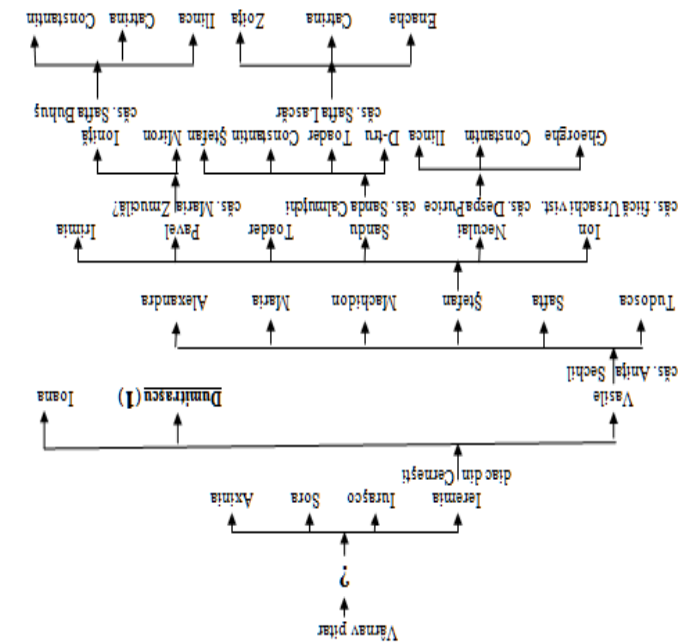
Varnav pitar
?
Ieremia
diac din Cernești
Iurașco
Sora
Axinia

Vasile
căs. Anița Sechil
Dumitrașcu (I)
Ioana

Tudosca
Safta
Ștefan
Machidon
Maria
Alexandra

Ion
căs. fiică Ursachi vist.
Neculai
căs. Despa Purice
Sandu
căs. Sanda Calmuțchi
Toader
Pavel
căs. Maria Zmucilă?
Irimia

Gheorghe
Constantin
Ilinca
D-tru
căs. Safta Lascăr
Toader
Constantin
Ștefan
Miron
Ioniță
căs. Safta Buhuș

Enache
Catrina
Zoița
Ilinca
Catrina
Constantin